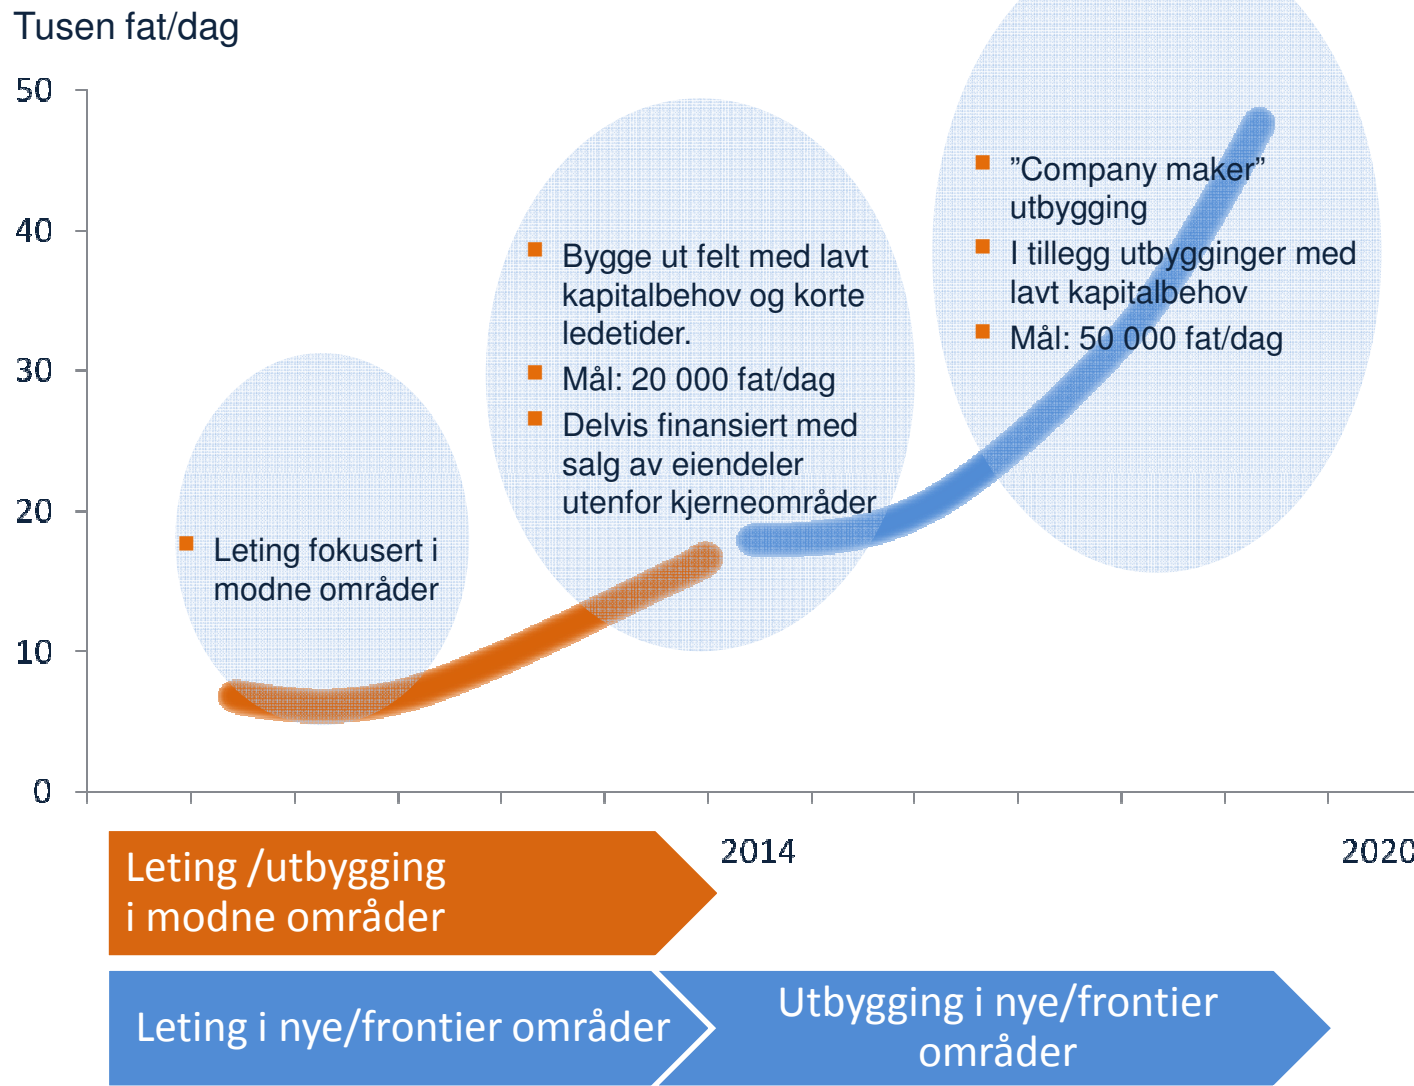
Tusen fat/dag

50
40
30
20
10
0

Leting fokusert i modne områder

Bygge ut felt med lavt kapitalbehov og korte ledetider.
Mål: 20 000 fat/dag
Delvis finansiert med salg av eiendeler utenfor kjerneområder

”Company maker” utbygging
I tillegg utbygginger med lavt kapitalbehov
Mål: 50 000 fat/dag

2014
2020

Leting /utbygging i modne områder

Leting i nye/frontier områder

Utbygging i nye/frontier områder